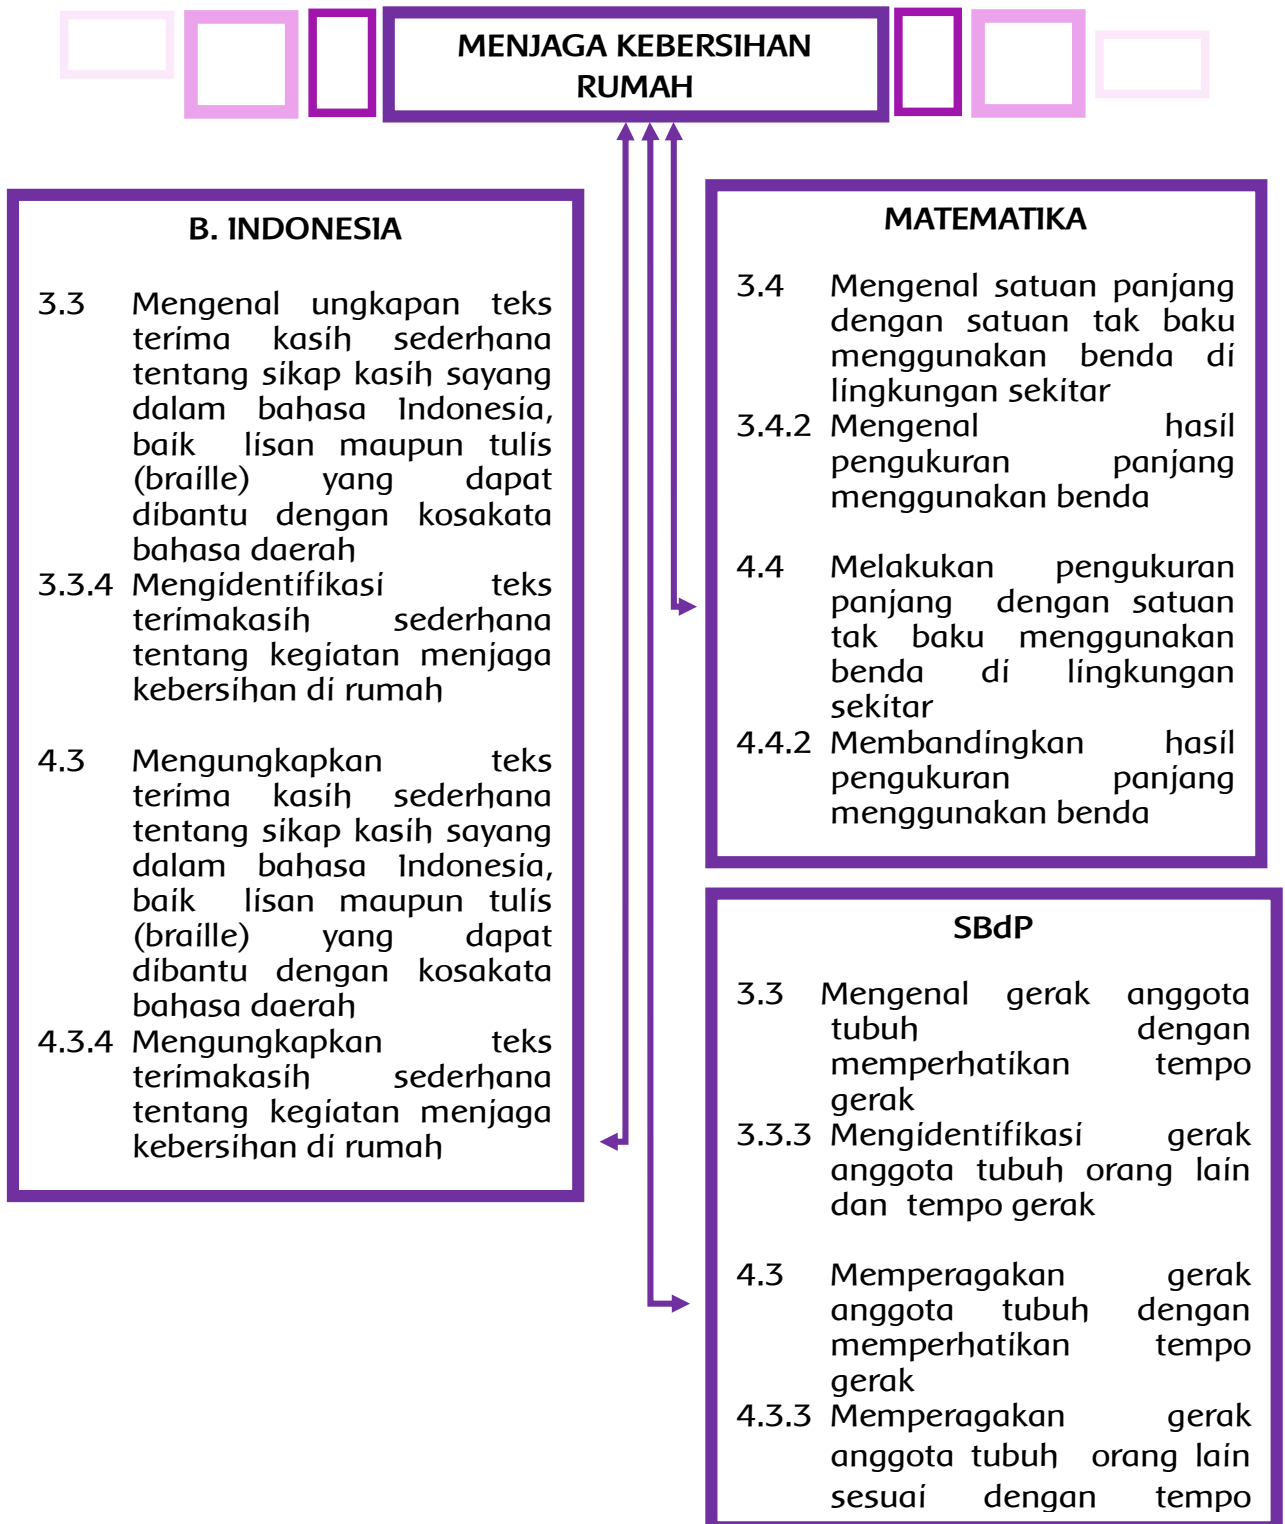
MENJAGA KEBERSIHAN RUMAH

B. INDONESIA

3.3 Mengenal ungkapan teks terima kasih sederhana tentang sikap kasih sayang dalam bahasa Indonesia, baik lisan maupun tulis (braille) yang dapat dibantu dengan kosakata bahasa daerah

3.3.4 Mengidentifikasi teks terimakasih sederhana tentang kegiatan menjaga kebersihan di rumah

4.3 Mengungkapkan teks terima kasih sederhana tentang sikap kasih sayang dalam bahasa Indonesia, baik lisan maupun tulis (braille) yang dapat dibantu dengan kosakata bahasa daerah

4.3.4 Mengungkapkan teks terimakasih sederhana tentang kegiatan menjaga kebersihan di rumah

MATEMATIKA

3.4 Mengenal satuan panjang dengan satuan tak baku menggunakan benda di lingkungan sekitar

3.4.2 Mengenal hasil pengukuran panjang menggunakan benda

4.4 Melakukan pengukuran panjang dengan satuan tak baku menggunakan benda di lingkungan sekitar

4.4.2 Membandingkan hasil pengukuran panjang menggunakan benda

SBdP

3.3 Mengenal gerak anggota tubuh dengan memperhatikan tempo gerak

3.3.3 Mengidentifikasi gerak anggota tubuh orang lain dan tempo gerak

4.3 Memperagakan gerak anggota tubuh dengan memperhatikan tempo gerak

4.3.3 Memperagakan gerak anggota tubuh orang lain sesuai dengan tempo